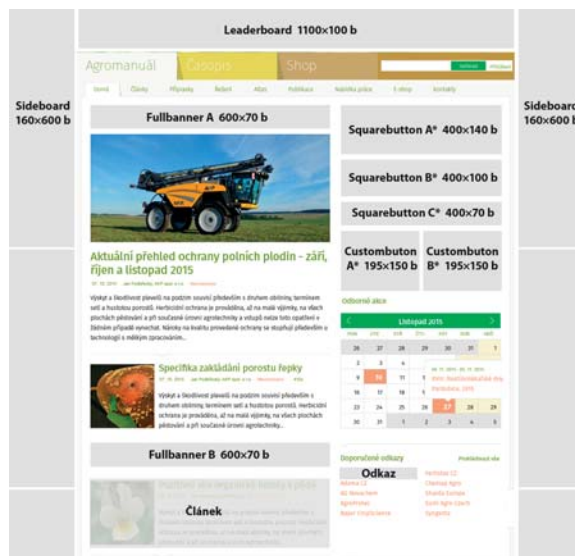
Leaderboard 1100×100 b

Sideboard 160×600 b

Sideboard 160×600 b

Agromanuál Časopis Shop

Domů Články Přípravky Řešení Atlas Publikace Nabídka práce E-shop Kontakty

Fullbanner A 600×70 b

Squarebutton A* 400×140 b

Squarebutton B* 400×100 b

Squarebutton C* 400×70 b

Custombuton A* 195×150 b

Custombuton B* 195×150 b

Aktuální přehled ochrany polních plodin - září, říjen a listopad 2015

Odborné akce

Listopad 2015

Specifika zakládání porostu řepky

Fullbanner B 600×70 b

Doporučené odkazy

Odkaz

Článek